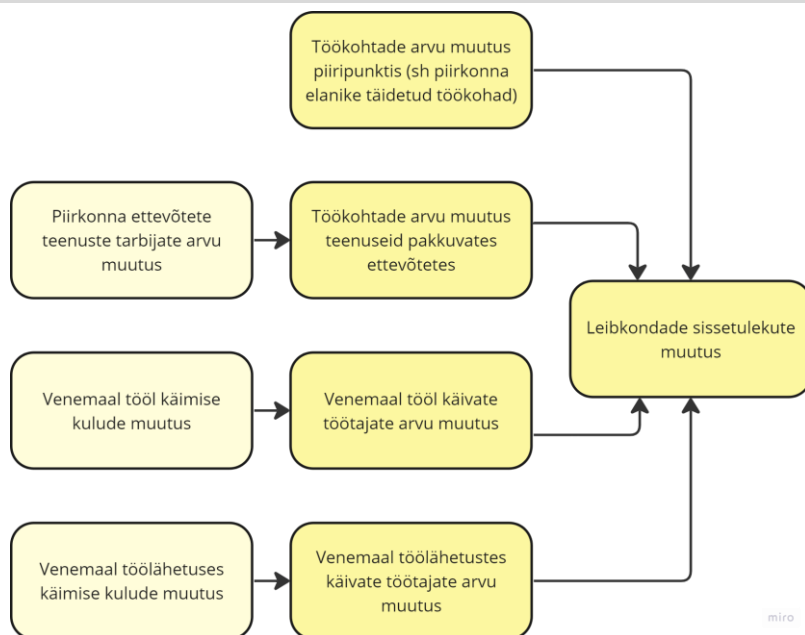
Töökohtade arvu muutus piiripunktis (sh piirkonna elanike täidetud töökohad)

Piirkonna ettevõtete teenuste tarbijate arvu muutus

Töökohtade arvu muutus teenuseid pakkuvates ettevõtetes

Leibkondade sissetulekute muutus

Venemaal tööl käimise kulude muutus

Venemaal tööl käivate töötajate arvu muutus

Venemaal töölähetuses käimise kulude muutus

Venemaal töölähetustes käivate töötajate arvu muutus

miro